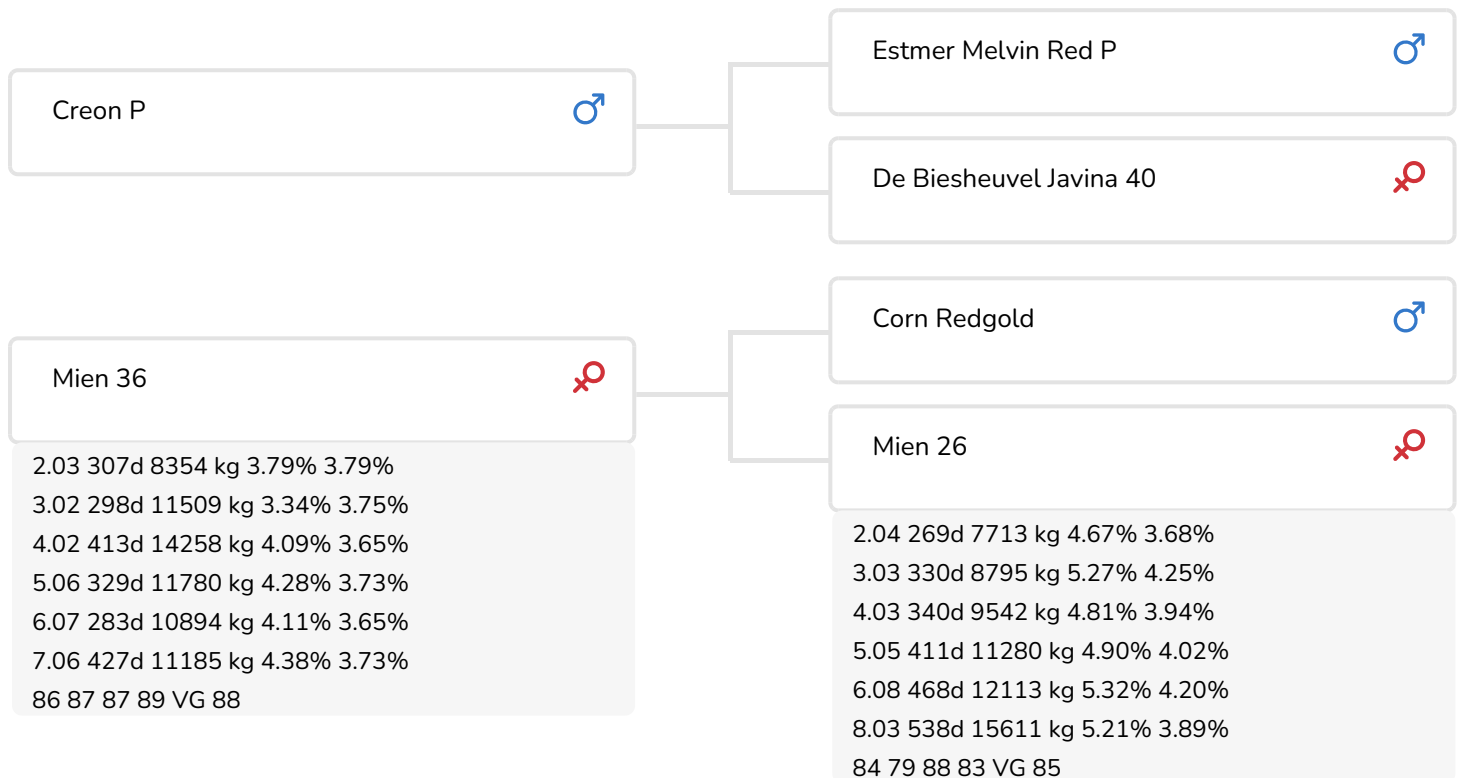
Creon P ♂

Estmer Melvin Red P ♂

De Biesheuvel Javina 40 ♀

Mien 36 ♀

2.03 307d 8354 kg 3.79% 3.79%
3.02 298d 11509 kg 3.34% 3.75%
4.02 413d 14258 kg 4.09% 3.65%
5.06 329d 11780 kg 4.28% 3.73%
6.07 283d 10894 kg 4.11% 3.65%
7.06 427d 11185 kg 4.38% 3.73%
86 87 87 89 VG 88

Corn Redgold ♂

Mien 26 ♀

2.04 269d 7713 kg 4.67% 3.68%
3.03 330d 8795 kg 5.27% 4.25%
4.03 340d 9542 kg 4.81% 3.94%
5.05 411d 11280 kg 4.90% 4.02%
6.08 468d 12113 kg 5.32% 4.20%
8.03 538d 15611 kg 5.21% 3.89%
84 79 88 83 VG 85